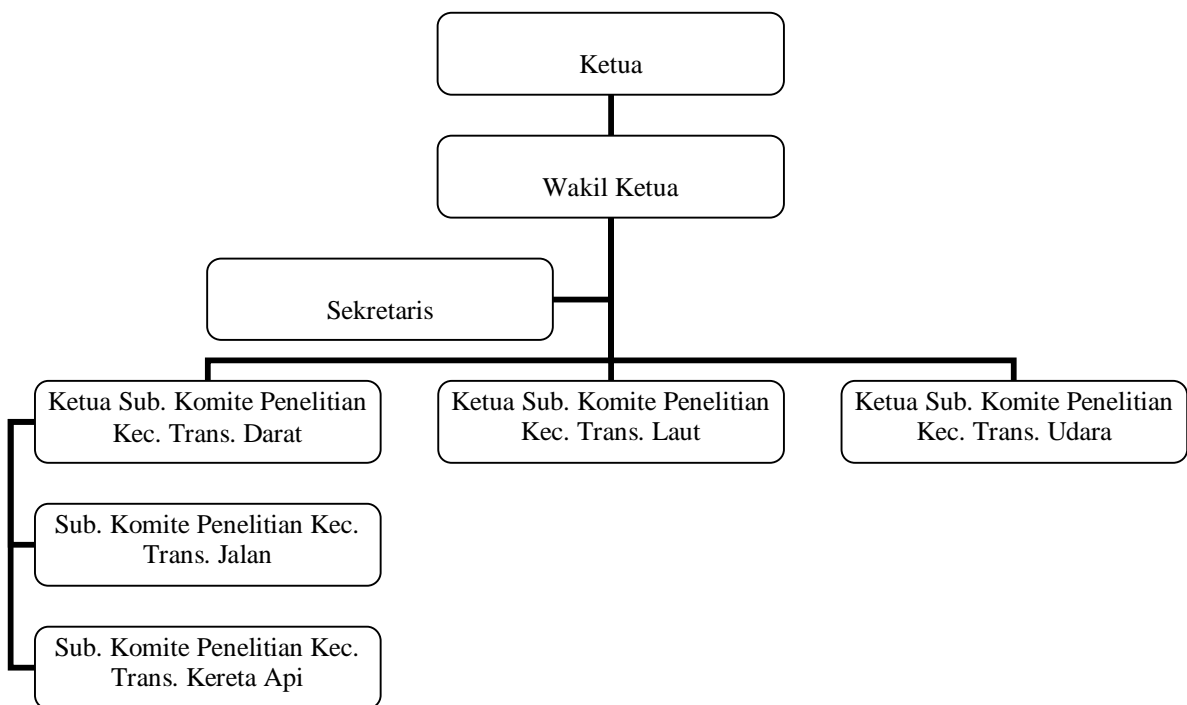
Ketua

Wakil Ketua

Sekretaris

Ketua Sub. Komite Penelitian Kec. Trans. Darat

Ketua Sub. Komite Penelitian Kec. Trans. Laut

Ketua Sub. Komite Penelitian Kec. Trans. Udara

Sub. Komite Penelitian Kec. Trans. Jalan

Sub. Komite Penelitian Kec. Trans. Kereta Api